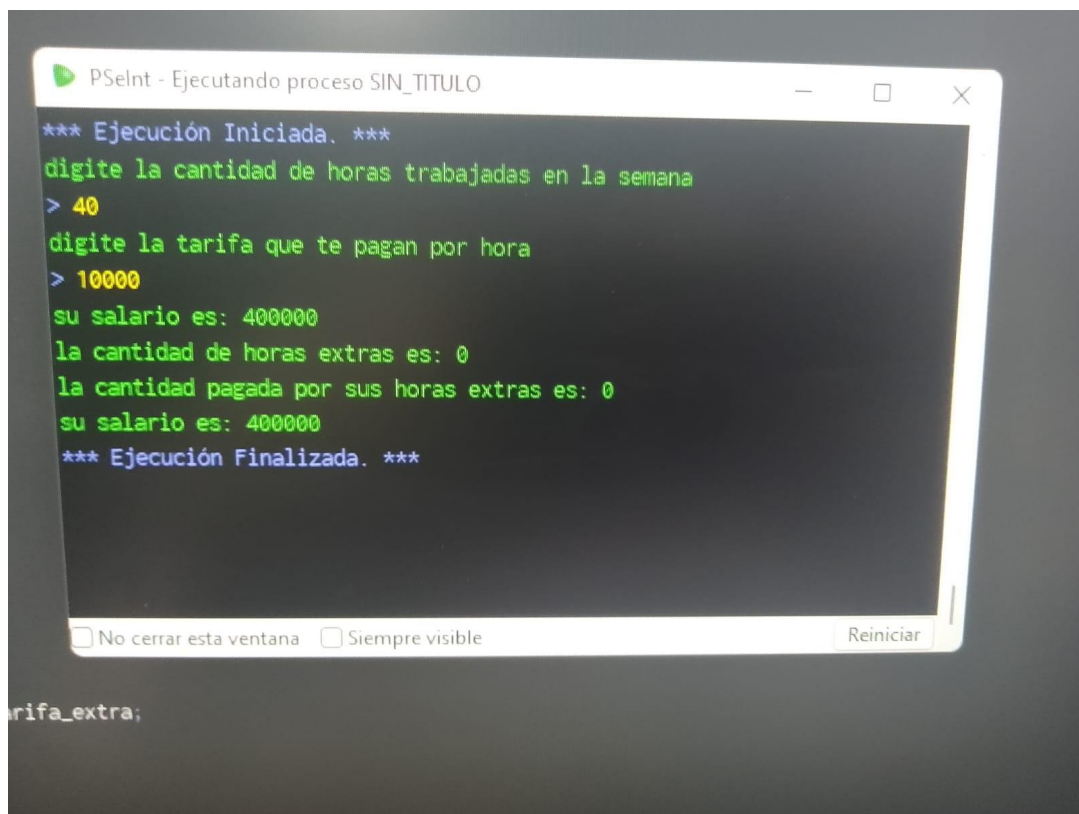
PSeInt - Ejecutando proceso SIN_TITULO

*** Ejecución Iniciada. ***
digite la cantidad de horas trabajadas en la semana
> 40
digite la tarifa que te pagan por hora
> 10000
su salario es: 400000
la cantidad de horas extras es: 0
la cantidad pagada por sus horas extras es: 0
su salario es: 400000
*** Ejecución Finalizada. ***

No cerrar esta ventana
Siempre visible
Reiniciar

rifa_extra;